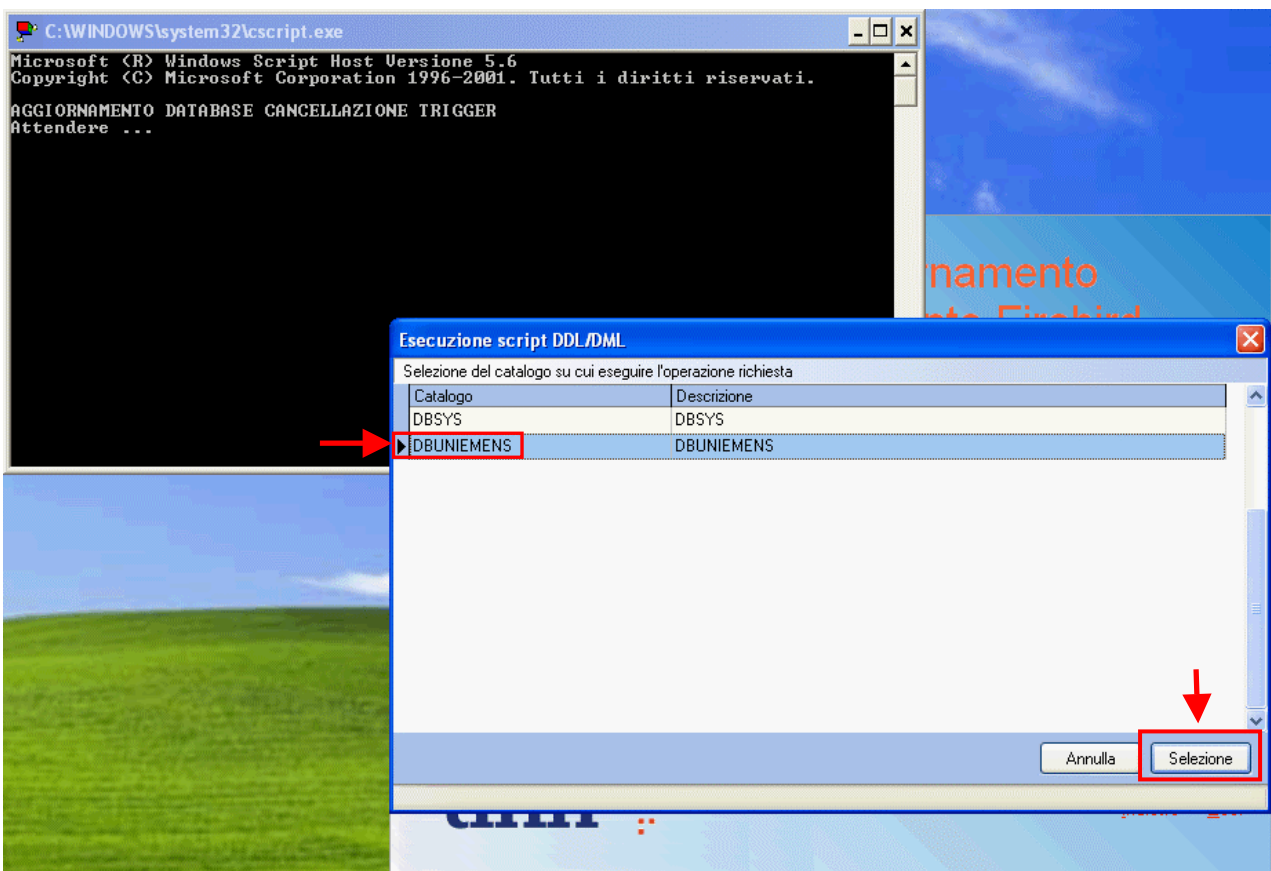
C:\WINDOWS\system32\cscript.exe

Microsoft (R) Windows Script Host Versione 5.6
Copyright (C) Microsoft Corporation 1996-2001. Tutti i diritti riservati.

AGGIORNAMENTO DATABASE CANCELLAZIONE TRIGGER
Attendere ...

rnamento

Esecuzione script DDL/DML

Selezione del catalogo su cui eseguire l'operazione richiesta

| Catalogo | Descrizione |
|---|---|
| DBSYS | DBSYS |
| DBUNIEMENS | DBUNIEMENS |

Annulla

Selezione